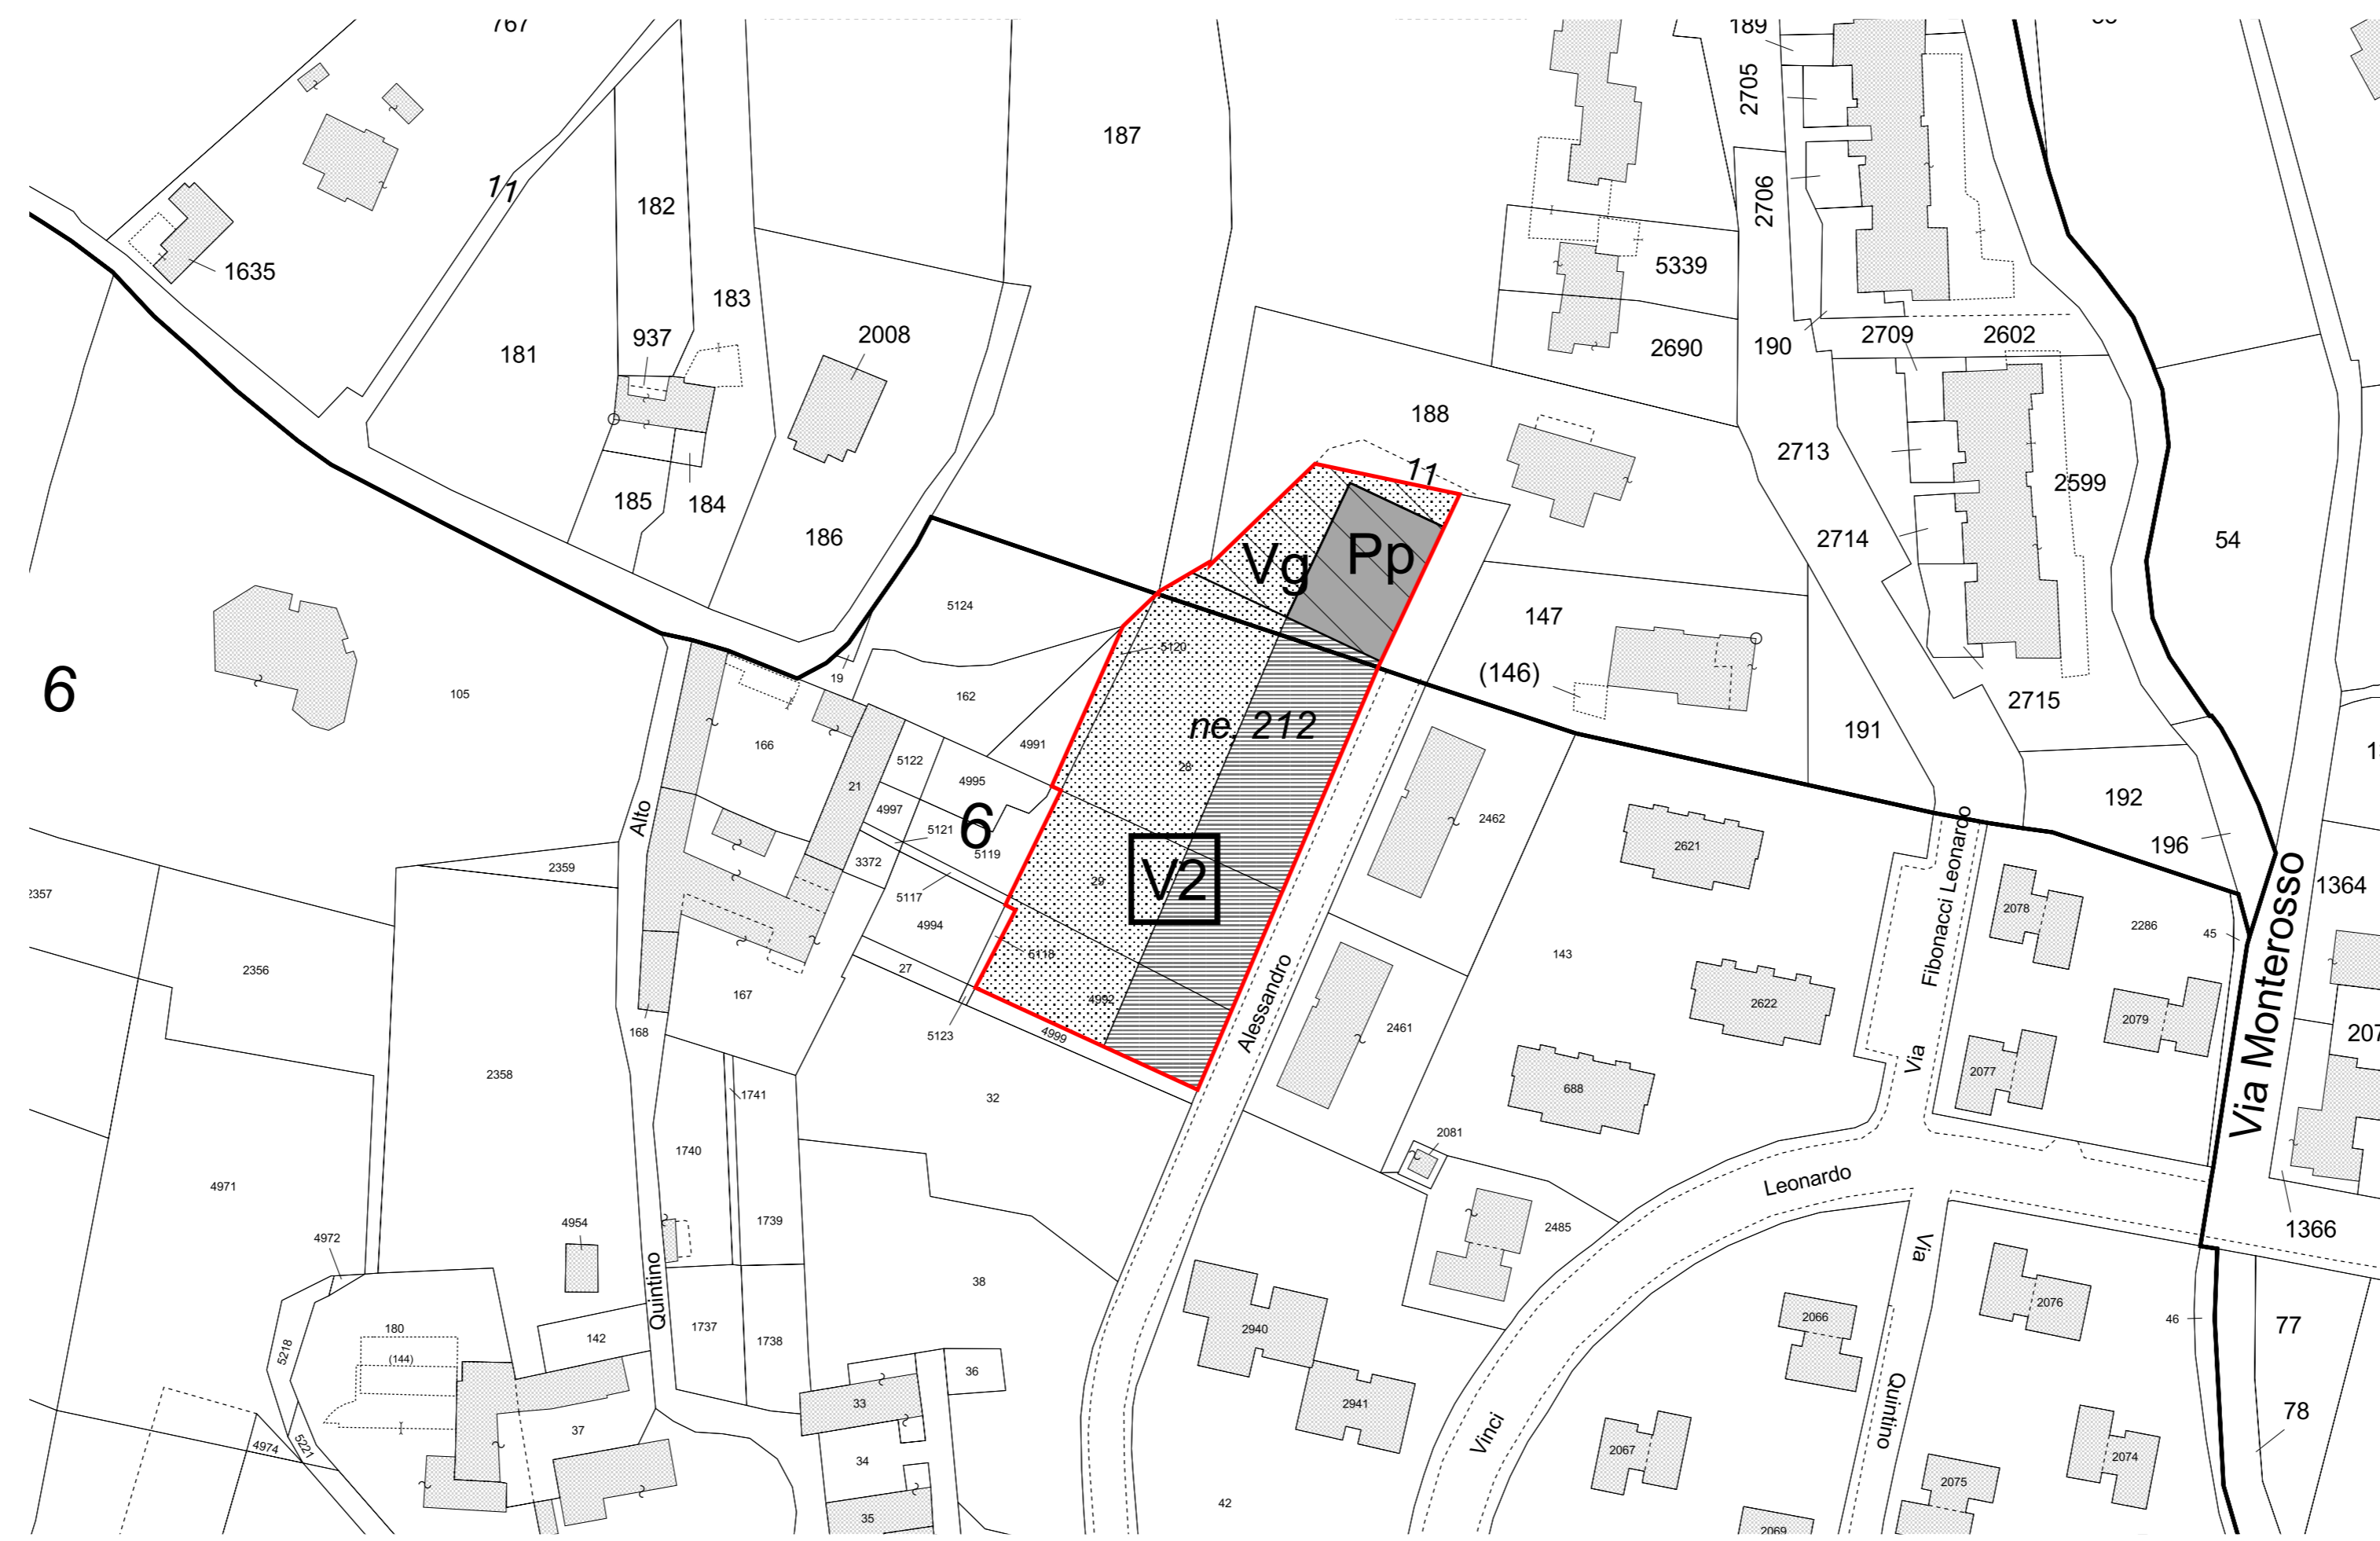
767
189
2705
2706
187
11
182
1635
183
5339
2008
937
181
2690
190
2709
2602
188
2713
2599
185
184
186
11
Vg
Pp
2714
54
5124
147
5120
6
(146)
105
19
162
2715
ne. 212
191
166
4991
1
5122
4995
28
2462
21
4997
192
5121
6
2621
196
Alto
3372
5119
1364
2359
V2
2357
Fibonacci Leonardo
5117
29
2078
4994
2286
45
2356
143
5118
Via Monterosso
27
2622
167
Alessandro
2079
207
4992
2461
168
5123
4999
2358
Via
2077
688
32
1741
2081
1740
Leonardo
4971
1739
2485
4954
4972
1366
38
Quintino
Via
2940
2076
180
142
1737
1738
46
77
5218
(144)
2066
36
33
78
37
2941
4974
5221
Vinci
Quintino
2067
34
2074
2075
42
35
2069